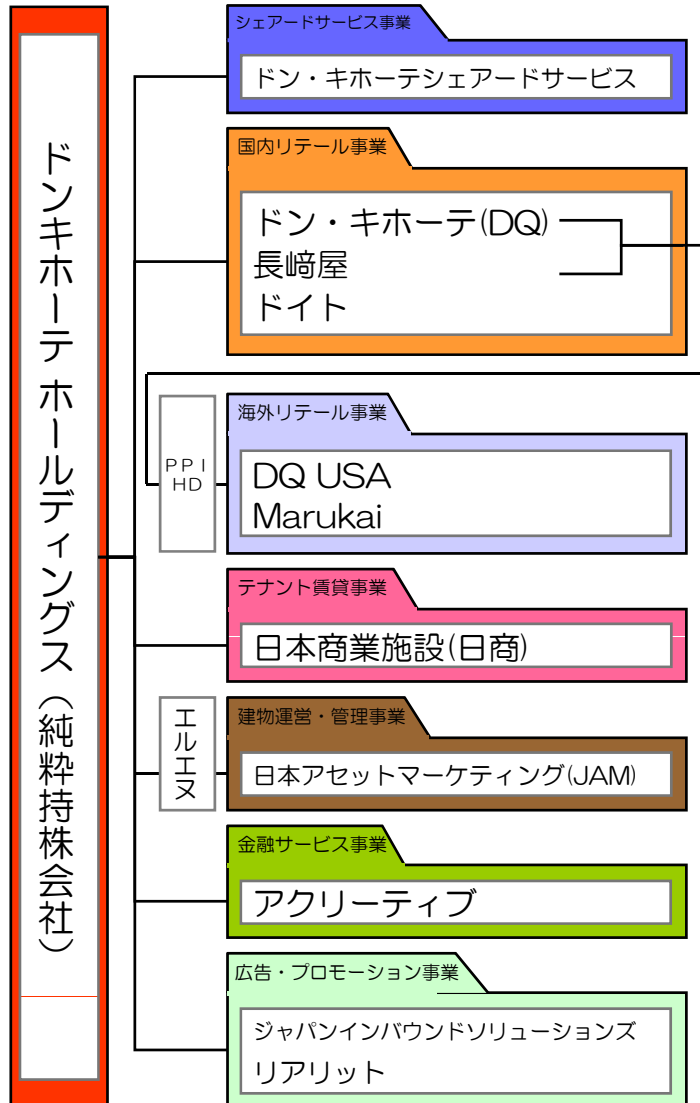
ドンキホーテ ホールディングス（純粋持株会社）

シェアードサービス事業
ドン・キホーテシェアードサービス

国内リテール事業
ドン・キホーテ(DQ)
長崎屋
ドイト

PPI HD

海外リテール事業
DQ USA
Marukai

テナント賃貸事業
日本商業施設(日商)

エルエヌ

建物運営・管理事業
日本アセットマーケティング(JAM)

金融サービス事業
アクリーティブ

広告・プロモーション事業
ジャパンインバウンドソリューションズ
リアリット